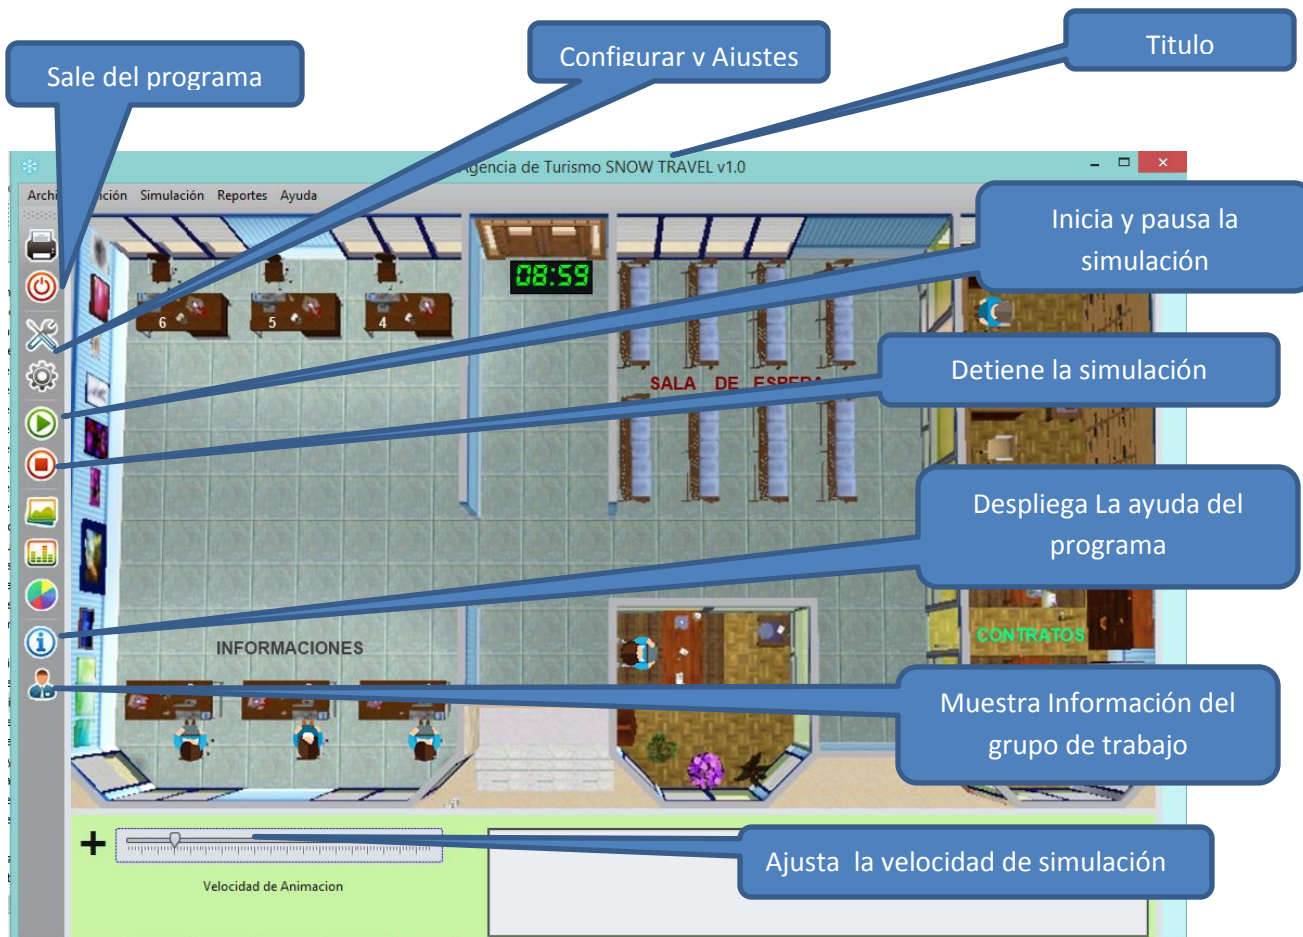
Sale del programa

Configurar y Ajustes

Titulo

Agencia de Turismo SNOW TRAVEL v1.0

Archi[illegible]ción Simulación Reportes Ayuda

Inicia y pausa la simulación

08:59

6 5 4

SALA DE ESPERA

Detiene la simulación

Despliega La ayuda del programa

INFORMACIONES

CONTRATOS

Muestra Información del grupo de trabajo

+

Velocidad de Animacion

Ajusta la velocidad de simulación